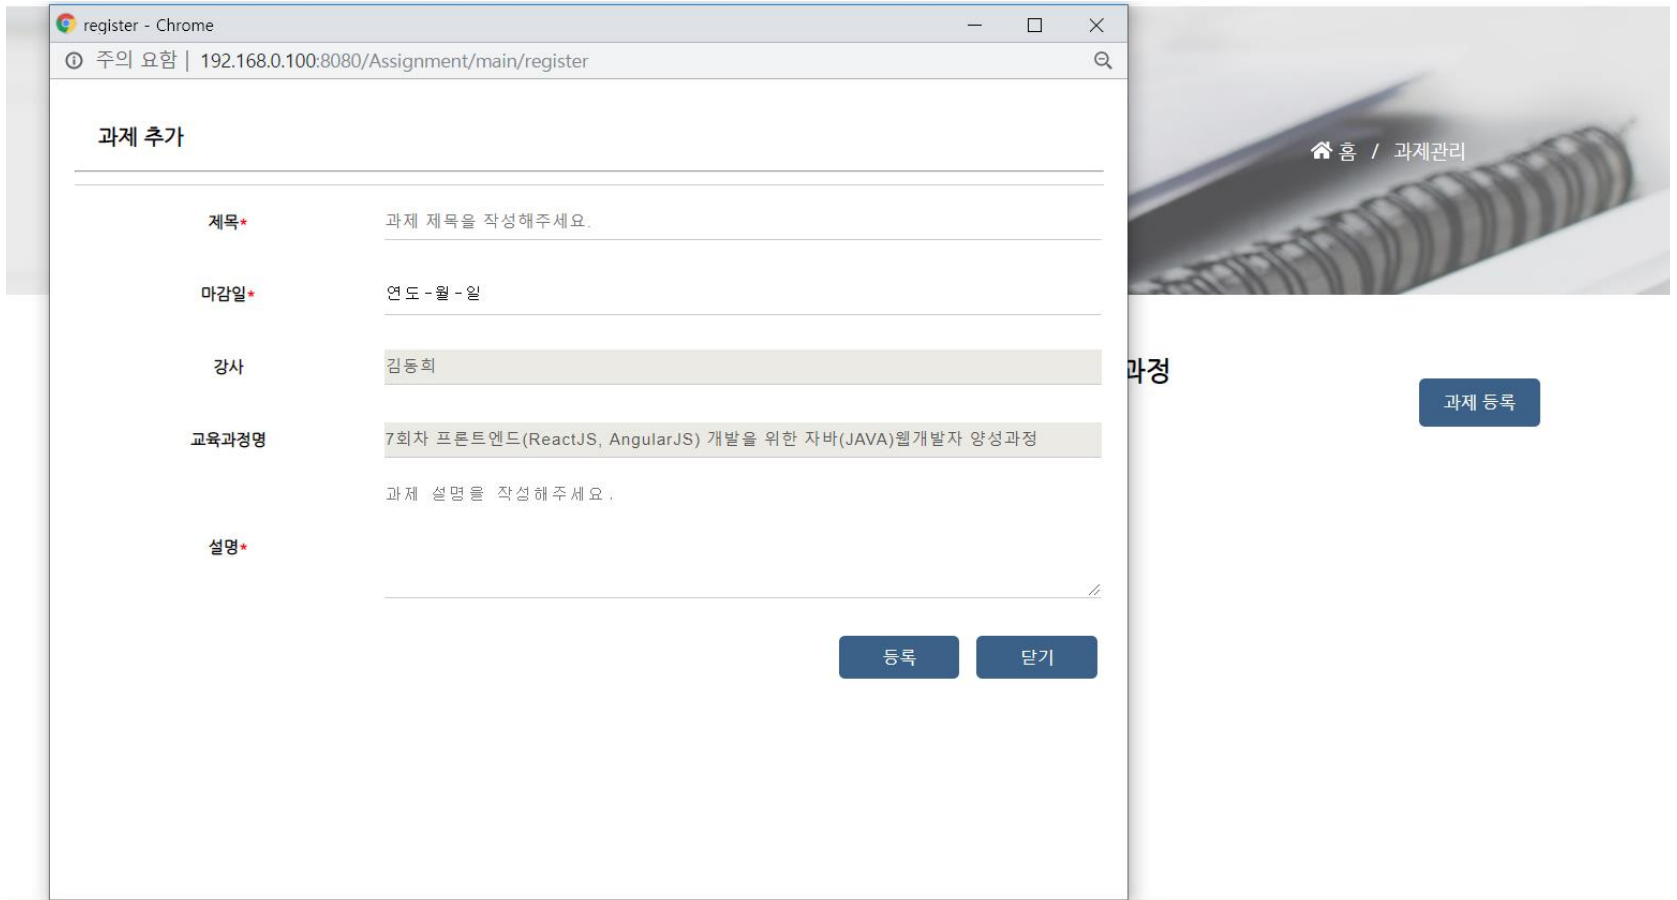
register - Chrome

주의 요함 | 192.168.0.100:8080/Assignment/main/register

과제 추가

제목*

과제 제목을 작성해주세요.

마감일*

연도-월-일

강사

김동희

교육과정명

7회차 프론트엔드(ReactJS, AngularJS) 개발을 위한 자바(JAVA)웹개발자 양성과정

과제 설명을 작성해주세요.

설명*

등록

닫기

홈 / 과제관리

과정

과제 등록